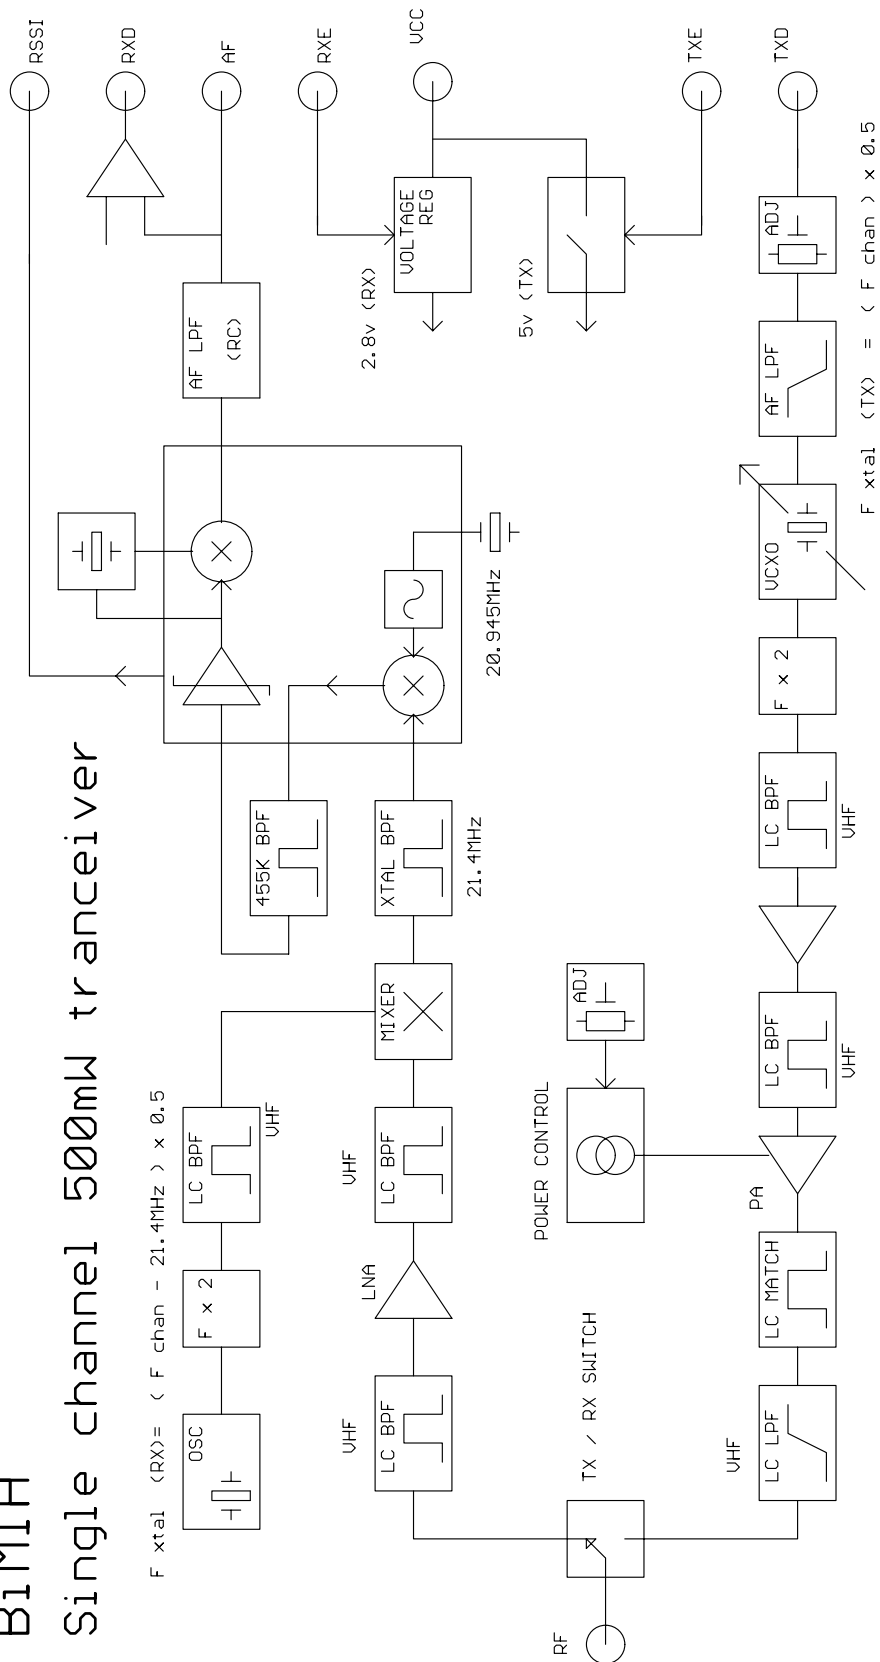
BiM1H

Single channel 500mW tranceiver

F xtal (RX)= ( F chan - 21.4MHz ) x 0.5

OSC

F x 2

LC BPF

VHF

MIXER

VHF

LC BPF

LNA

VHF

LC BPF

TX / RX SWITCH

RF

455K BPF

XTAL BPF

21.4MHz

20.945MHz

AF LPF

(RC)

RSSI

RXD

AF

RXE

VCC

VOLTAGE REG

2.8v (RX)

5v (TX)

TXE

TXD

POWER CONTROL

ADJ

VHF

LC LPF

LC MATCH

PA

LC BPF

VHF

LC BPF

VHF

F x 2

VCXO

AF LPF

ADJ

F xtal (TX) = ( F chan ) x 0.5